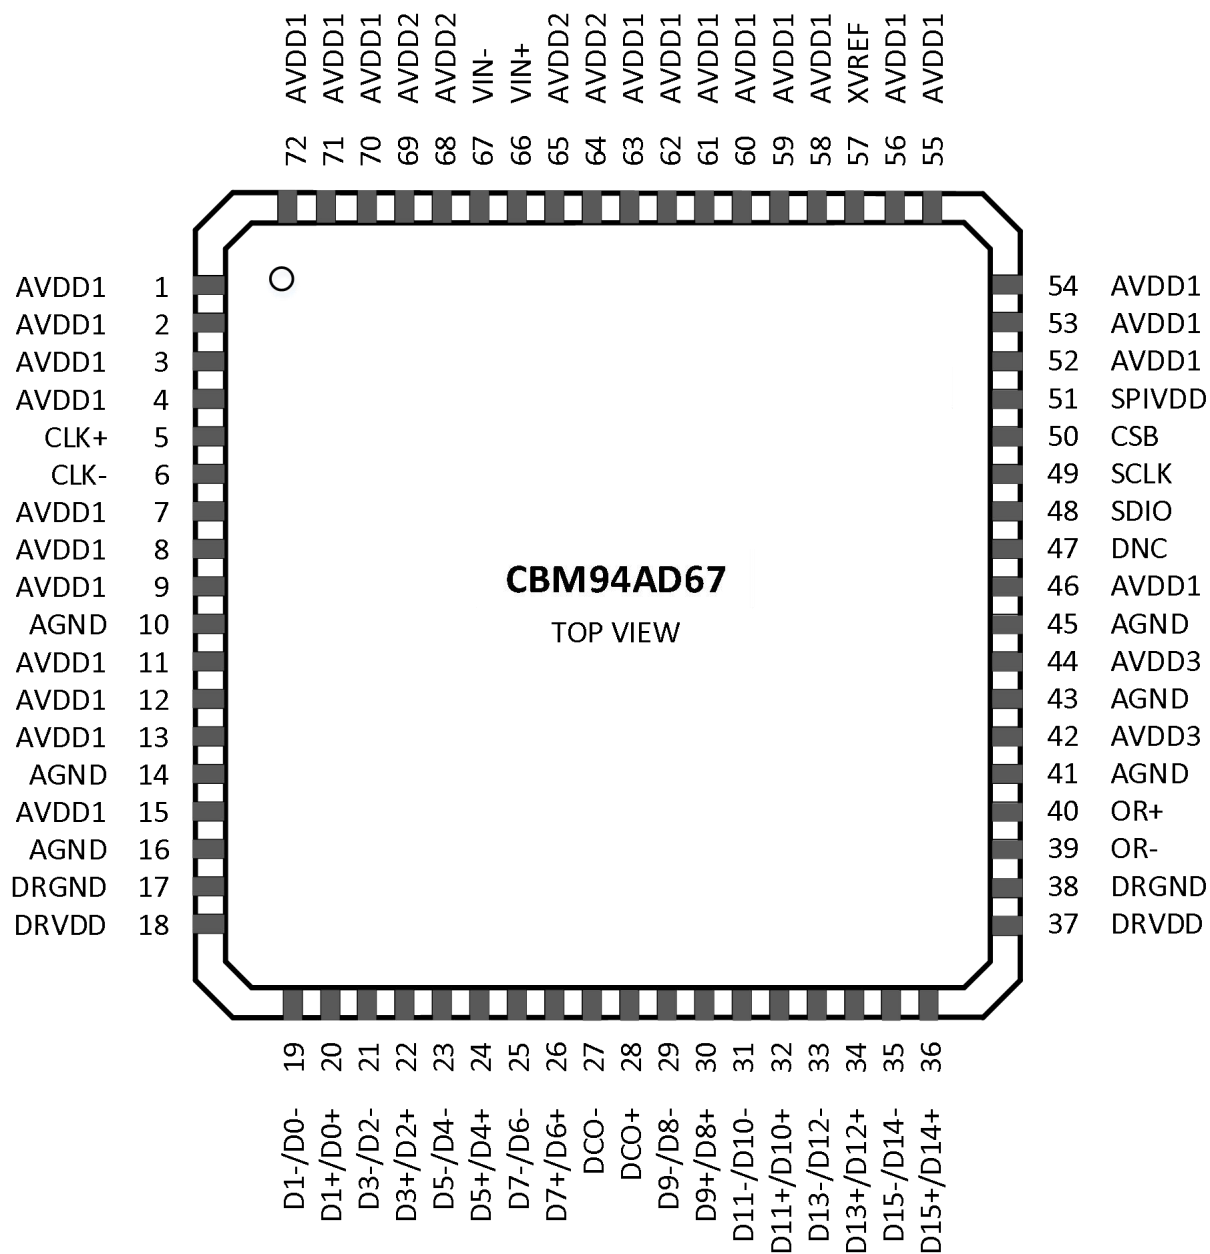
AVDD1 72
AVDD1 71
AVDD1 70
AVDD2 69
AVDD2 68
VIN- 67
VIN+ 66
AVDD2 65
AVDD2 64
AVDD1 63
AVDD1 62
AVDD1 61
AVDD1 60
AVDD1 59
AVDD1 58
XVREF 57
AVDD1 56
AVDD1 55

AVDD1 1
AVDD1 2
AVDD1 3
AVDD1 4
CLK+ 5
CLK- 6
AVDD1 7
AVDD1 8
AVDD1 9
AGND 10
AVDD1 11
AVDD1 12
AVDD1 13
AGND 14
AVDD1 15
AGND 16
DRGND 17
DRVDD 18

CBM94AD67
TOP VIEW

54 AVDD1
53 AVDD1
52 AVDD1
51 SPIVDD
50 CSB
49 SCLK
48 SDIO
47 DNC
46 AVDD1
45 AGND
44 AVDD3
43 AGND
42 AVDD3
41 AGND
40 OR+
39 OR-
38 DRGND
37 DRVDD

19 D1-/D0-
20 D1+/D0+
21 D3-/D2-
22 D3+/D2+
23 D5-/D4-
24 D5+/D4+
25 D7-/D6-
26 D7+/D6+
27 DCO-
28 DCO+
29 D9-/D8-
30 D9+/D8+
31 D11-/D10-
32 D11+/D10+
33 D13-/D12-
34 D13+/D12+
35 D15-/D14-
36 D15+/D14+